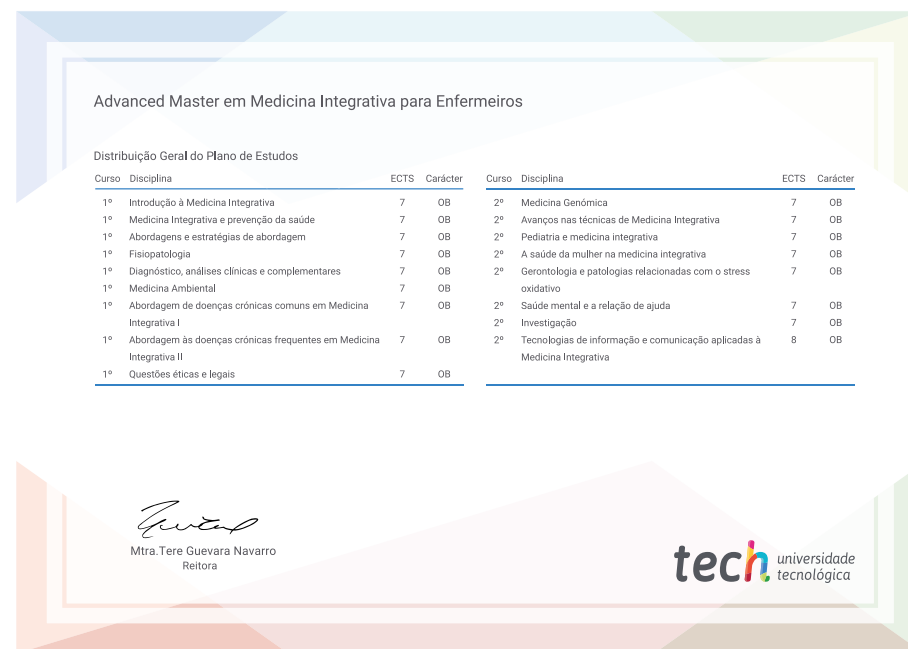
Advanced Master em Medicina Integrativa para Enfermeiros

Distribuição Geral do Plano de Estudos

| Curso | Disciplina | ECTS | Carácter |
|---|---|---|---|
| 1º | Introdução à Medicina Integrativa | 7 | OB |
| 1º | Medicina Integrativa e prevenção da saúde | 7 | OB |
| 1º | Abordagens e estratégias de abordagem | 7 | OB |
| 1º | Fisiopatologia | 7 | OB |
| 1º | Diagnóstico, análises clínicas e complementares | 7 | OB |
| 1º | Medicina Ambiental | 7 | OB |
| 1º | Abordagem de doenças crónicas comuns em Medicina Integrativa I | 7 | OB |
| 1º | Abordagem às doenças crónicas frequentes em Medicina Integrativa II | 7 | OB |
| 1º | Questões éticas e legais | 7 | OB |

| Curso | Disciplina | ECTS | Carácter |
|---|---|---|---|
| 2º | Medicina Genómica | 7 | OB |
| 2º | Avanços nas técnicas de Medicina Integrativa | 7 | OB |
| 2º | Pediatria e medicina integrativa | 7 | OB |
| 2º | A saúde da mulher na medicina integrativa | 7 | OB |
| 2º | Gerontologia e patologias relacionadas com o stress oxidativo | 7 | OB |
| 2º | Saúde mental e a relação de ajuda | 7 | OB |
| 2º | Investigação | 7 | OB |
| 2º | Tecnologias de informação e comunicação aplicadas à Medicina Integrativa | 8 | OB |

Mtra.Tere Guevara Navarro
Reitora

tech universidade tecnológica